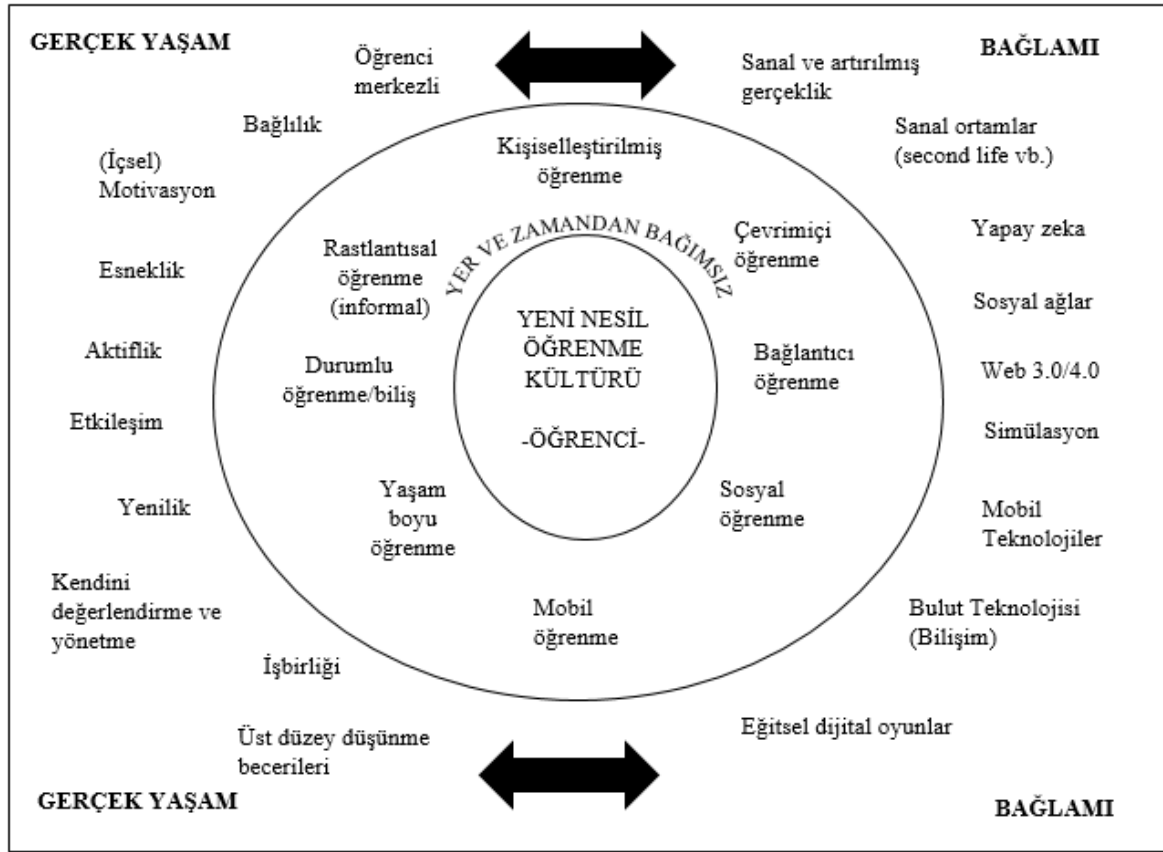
GERÇEK YAŞAM

Öğrenci merkezli

BAĞLAMI

Sanal ve artırılmış gerçeklik

Bağlılık

Kişiselleştirilmiş öğrenme

Sanal ortamlar (second life vb.)

(İçsel) Motivasyon

YER VE ZAMANDAN BAĞIMSIZ

Rastlantısal öğrenme (informal)

Çevrimiçi öğrenme

Yapay zeka

Esneklik

Sosyal ağlar

YENİ NESİL ÖĞRENME KÜLTÜRÜ

-ÖĞRENCİ-

Aktiflik

Durumlu öğrenme/biliş

Bağlantıcı öğrenme

Web 3.0/4.0

Etkileşim

Simülasyon

Yaşam boyu öğrenme

Sosyal öğrenme

Yenilik

Mobil Teknolojiler

Kendini değerlendirme ve yönetme

Mobil öğrenme

Bulut Teknolojisi (Bilişim)

İşbirliği

Eğitsel dijital oyunlar

Üst düzey düşünme becerileri

GERÇEK YAŞAM

BAĞLAMI